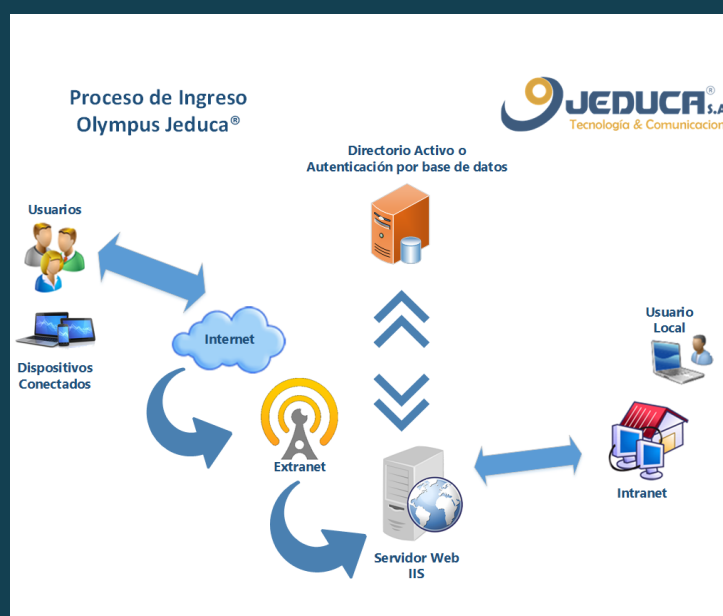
Proceso de Ingreso
Olympus Jeduca®

JEDUCA® S.A
Tecnología & Comunicacion

Directorio Activo o
Autenticación por base de datos

Usuarios

Dispositivos
Conectados

Internet

Extranet

Usuario
Local

Intranet

Servidor Web
IIS